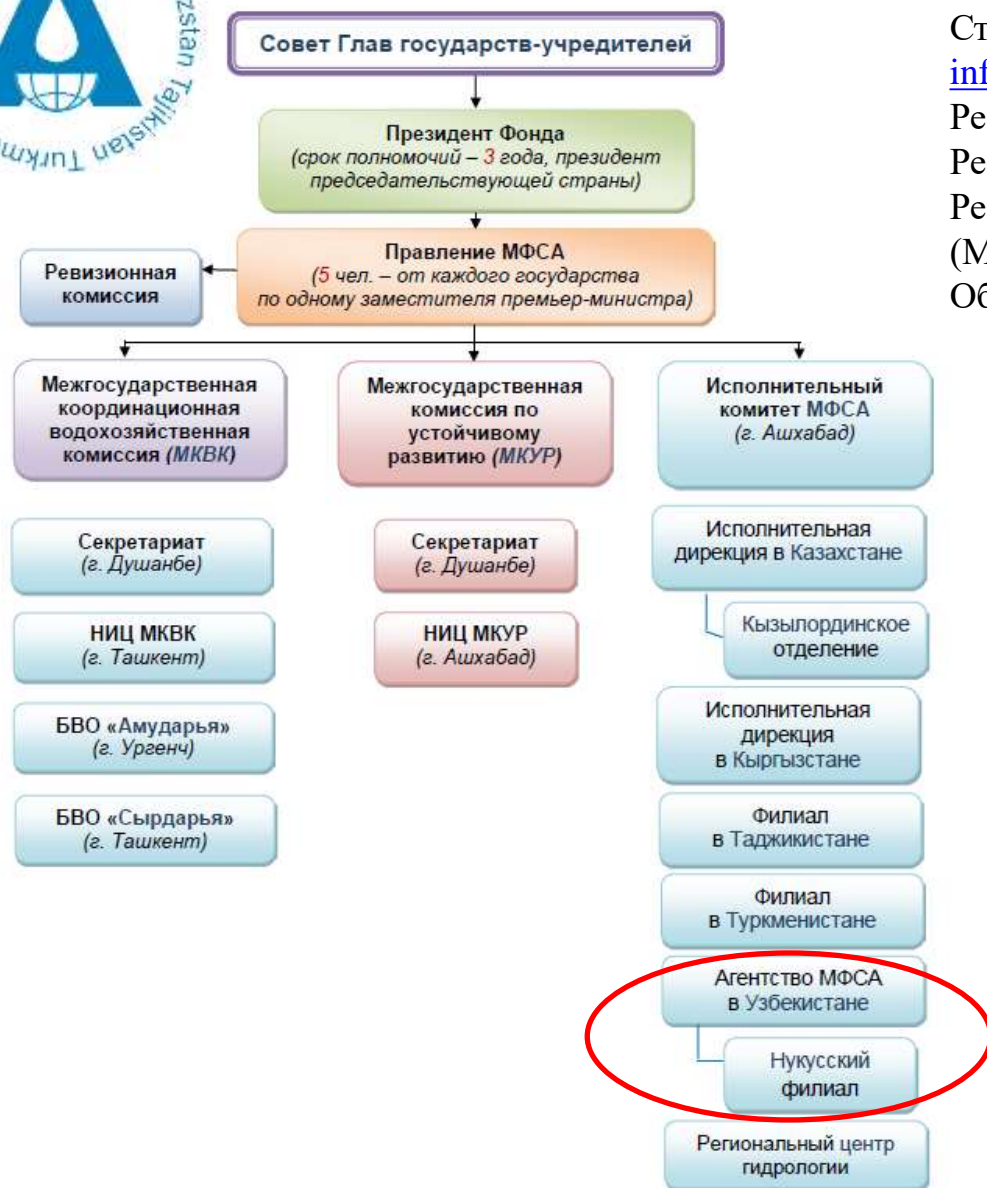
zstan Tajikistan Turkm

Совет Глав государств-учредителей

Президент Фонда
(срок полномочий – 3 года, президент председательствующей страны)

Ревизионная комиссия

Правление МФСА
(5 чел. – от каждого государства по одному заместителя премьер-министра)

Межгосударственная координационная водохозяйственная комиссия (МКВК)

Межгосударственная комиссия по устойчивому развитию (МКУР)

Исполнительный комитет МФСА
(г. Ашхабад)

Секретариат
(г. Душанбе)

НИЦ МКВК
(г. Ташкент)

БВО «Амударья»
(г. Ургенч)

БВО «Сырдарья»
(г. Ташкент)

Секретариат
(г. Душанбе)

НИЦ МКУР
(г. Ашхабад)

Исполнительная дирекция в Казахстане

Кызылординское отделение

Исполнительная дирекция в Кыргызстане

Филиал в Таджикистане

Филиал в Туркменистане

Агентство МФСА в Узбекистане

Нукусский филиал

Региональный центр гидрологии

Ст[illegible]
inf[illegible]
Ре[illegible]
Ре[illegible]
Ре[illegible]
(М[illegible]
Об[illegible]